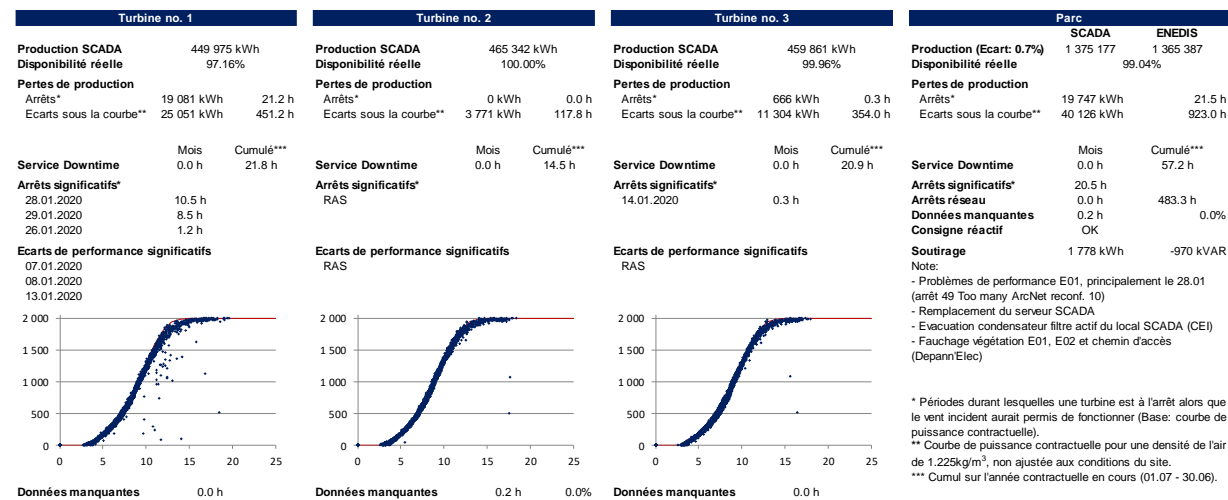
Turbine no. 1

Production SCADA 449 975 kWh
Disponibilité réelle 97.16%

Pertes de production
Arrêts* 19 081 kWh 21.2 h
Ecarts sous la courbe** 25 051 kWh 451.2 h

Mois Cumulé***
Service Downtime 0.0 h 21.8 h

Arrêts significatifs*
28.01.2020 10.5 h
29.01.2020 8.5 h
26.01.2020 1.2 h

Ecarts de performance significatifs
07.01.2020
08.01.2020
13.01.2020

2 000
1 500
1 000
500
0
0 5 10 15 20 25

Données manquantes 0.0 h

Turbine no. 2

Production SCADA 465 342 kWh
Disponibilité réelle 100.00%

Pertes de production
Arrêts* 0 kWh 0.0 h
Ecarts sous la courbe** 3 771 kWh 117.8 h

Mois Cumulé***
Service Downtime 0.0 h 14.5 h

Arrêts significatifs*
RAS

Ecarts de performance significatifs
RAS

2 000
1 500
1 000
500
0
0 5 10 15 20 25

Données manquantes 0.2 h 0.0%

Turbine no. 3

Production SCADA 459 861 kWh
Disponibilité réelle 99.96%

Pertes de production
Arrêts* 666 kWh 0.3 h
Ecarts sous la courbe** 11 304 kWh 354.0 h

Mois Cumulé***
Service Downtime 0.0 h 20.9 h

Arrêts significatifs*
14.01.2020 0.3 h

Ecarts de performance significatifs
RAS

2 000
1 500
1 000
500
0
0 5 10 15 20 25

Données manquantes 0.0 h

Parc
SCADA ENEDIS
Production (Ecart: 0.7%) 1 375 177 1 365 387
Disponibilité réelle 99.04%

Pertes de production
Arrêts* 19 747 kWh 21.5 h
Ecarts sous la courbe** 40 126 kWh 923.0 h

Mois Cumulé***
Service Downtime 0.0 h 57.2 h

Arrêts significatifs* 20.5 h
Arrêts réseau 0.0 h 483.3 h
Données manquantes 0.2 h 0.0%
Consigne réactif OK

Soutirage 1 778 kWh -970 kVAR
Note:
- Problèmes de performance E01, principalement le 28.01 (arrêt 49 Too many ArcNet reconf. 10)
- Remplacement du serveur SCADA
- Evacuation condensateur filtre actif du local SCADA (CEI)
- Fauchage végétation E01, E02 et chemin d'accès (Depann'Elec)

* Périodes durant lesquelles une turbine est à l'arrêt alors que le vent incident aurait permis de fonctionner (Base: courbe de puissance contractuelle).
** Courbe de puissance contractuelle pour une densité de l'air de 1.225kg/m$^3$, non ajustée aux conditions du site.
*** Cumul sur l'année contractuelle en cours (01.07 - 30.06).